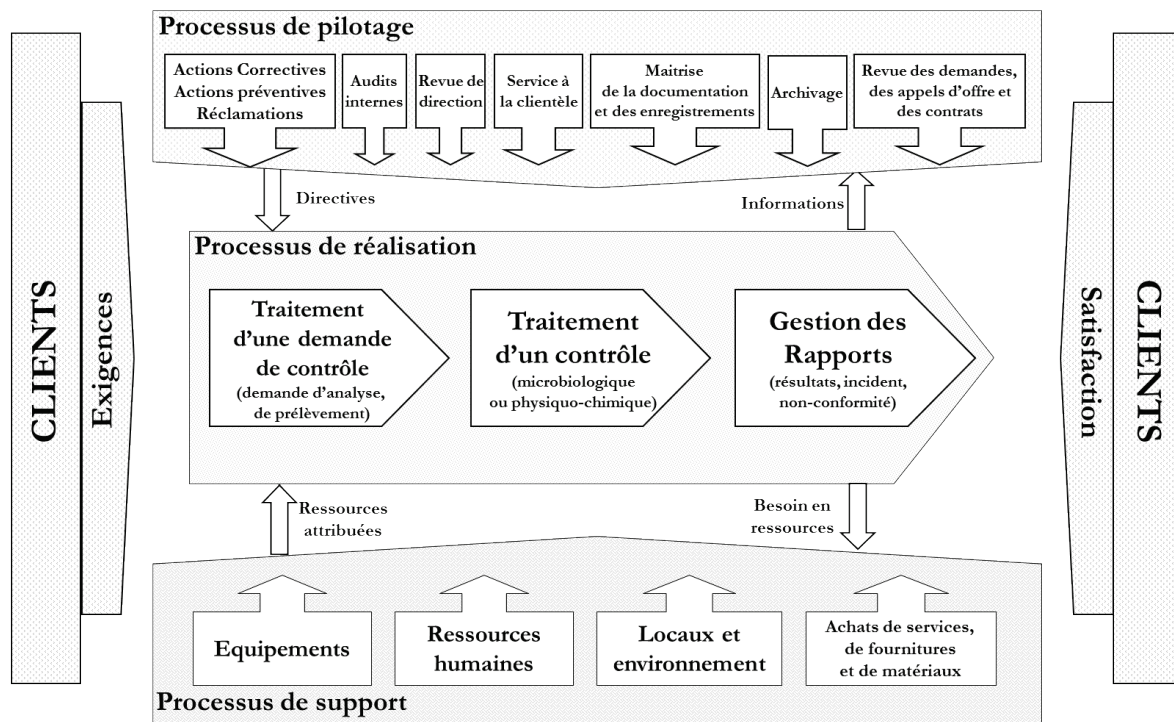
CLIENTS

Exigences

Processus de pilotage

Actions Correctives
Actions préventives
Réclamations

Audits internes

Revue de direction

Service à la clientèle

Maitrise de la documentation et des enregistrements

Archivage

Revue des demandes, des appels d'offre et des contrats

Directives

Informations

Processus de réalisation

Traitement d'une demande de contrôle (demande d'analyse, de prélèvement)

Traitement d'un contrôle (microbiologique ou physiquo-chimique)

Gestion des Rapports (résultats, incident, non-conformité)

Ressources attribuées

Besoin en ressources

Equipements

Ressources humaines

Locaux et environnement

Achats de services, de fournitures et de matériaux

Processus de support

Satisfaction

CLIENTS